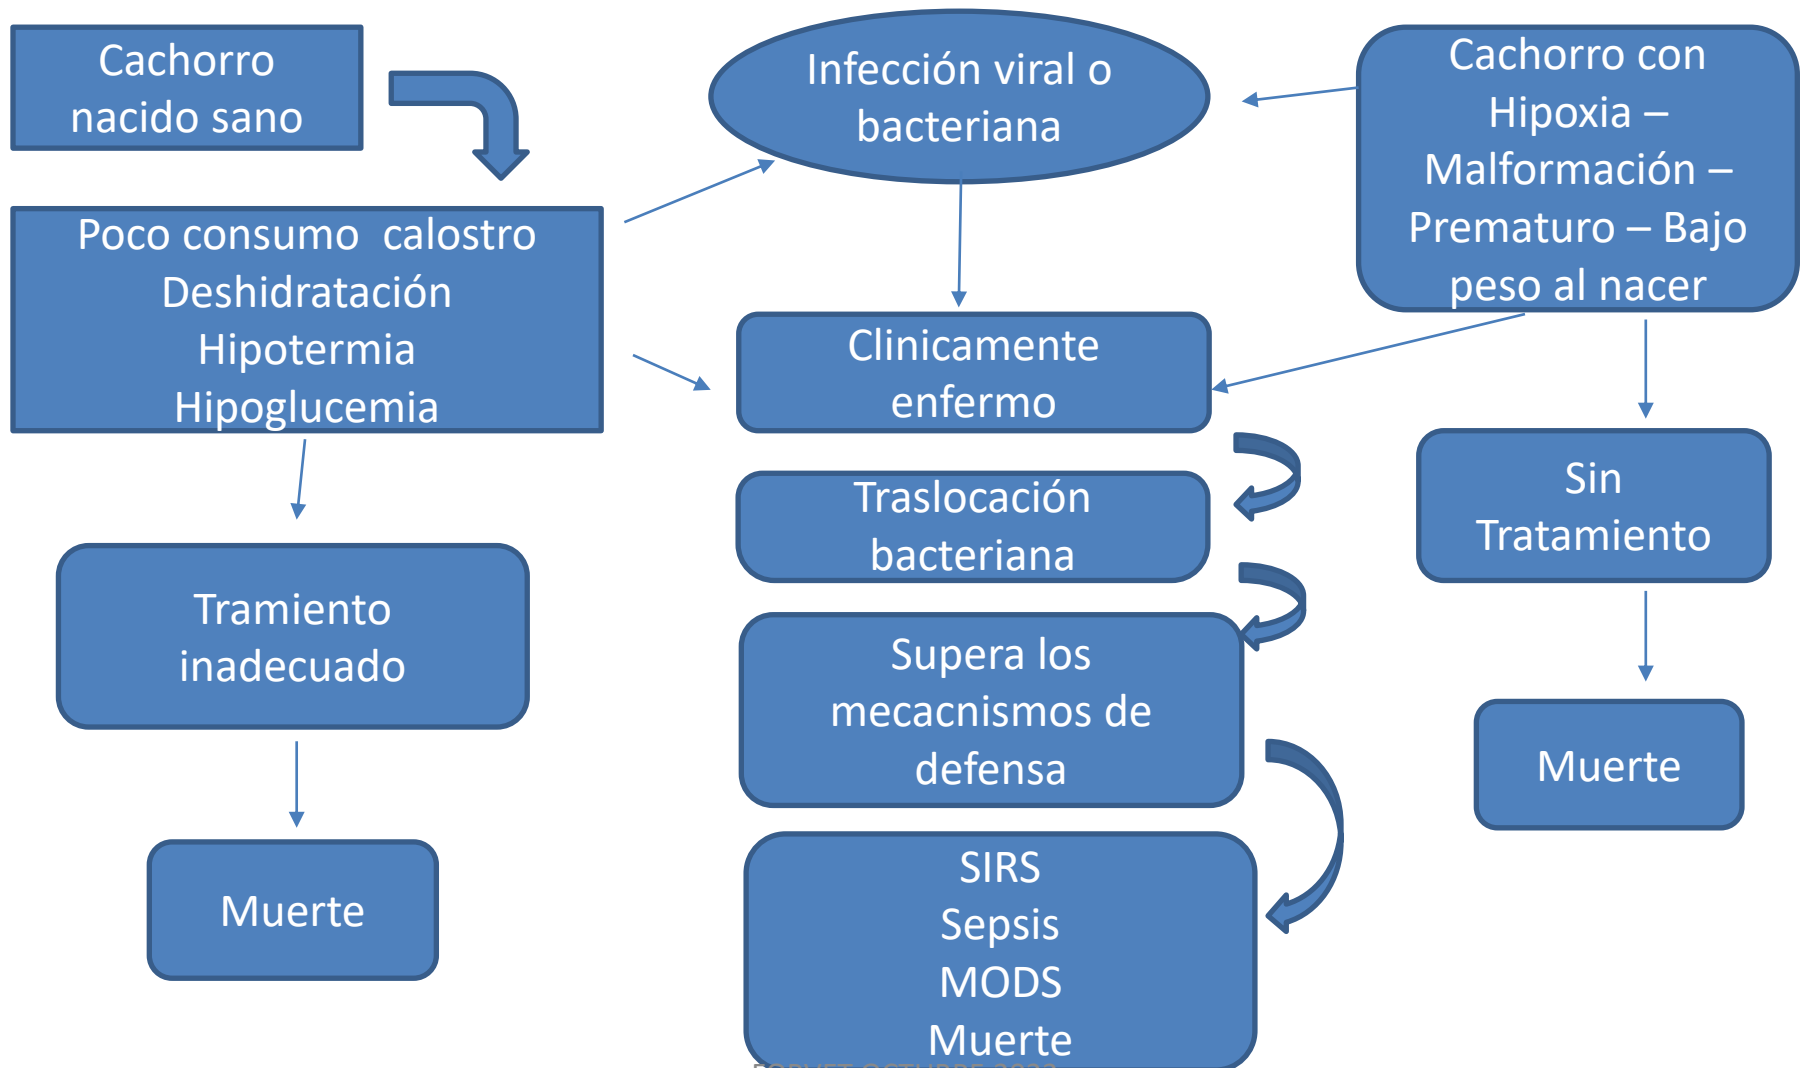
Cachorro nacido sano

Infección viral o bacteriana

Cachorro con Hipoxia – Malformación – Prematuro – Bajo peso al nacer

Poco consumo calostro
Deshidratación
Hipotermia
Hipoglucemia

Clinicamente enfermo

Traslocación bacteriana

Sin Tratamiento

Tramiento inadecuado

Supera los mecacnismos de defensa

Muerte

Muerte

SIRS
Sepsis
MODS
Muerte

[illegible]